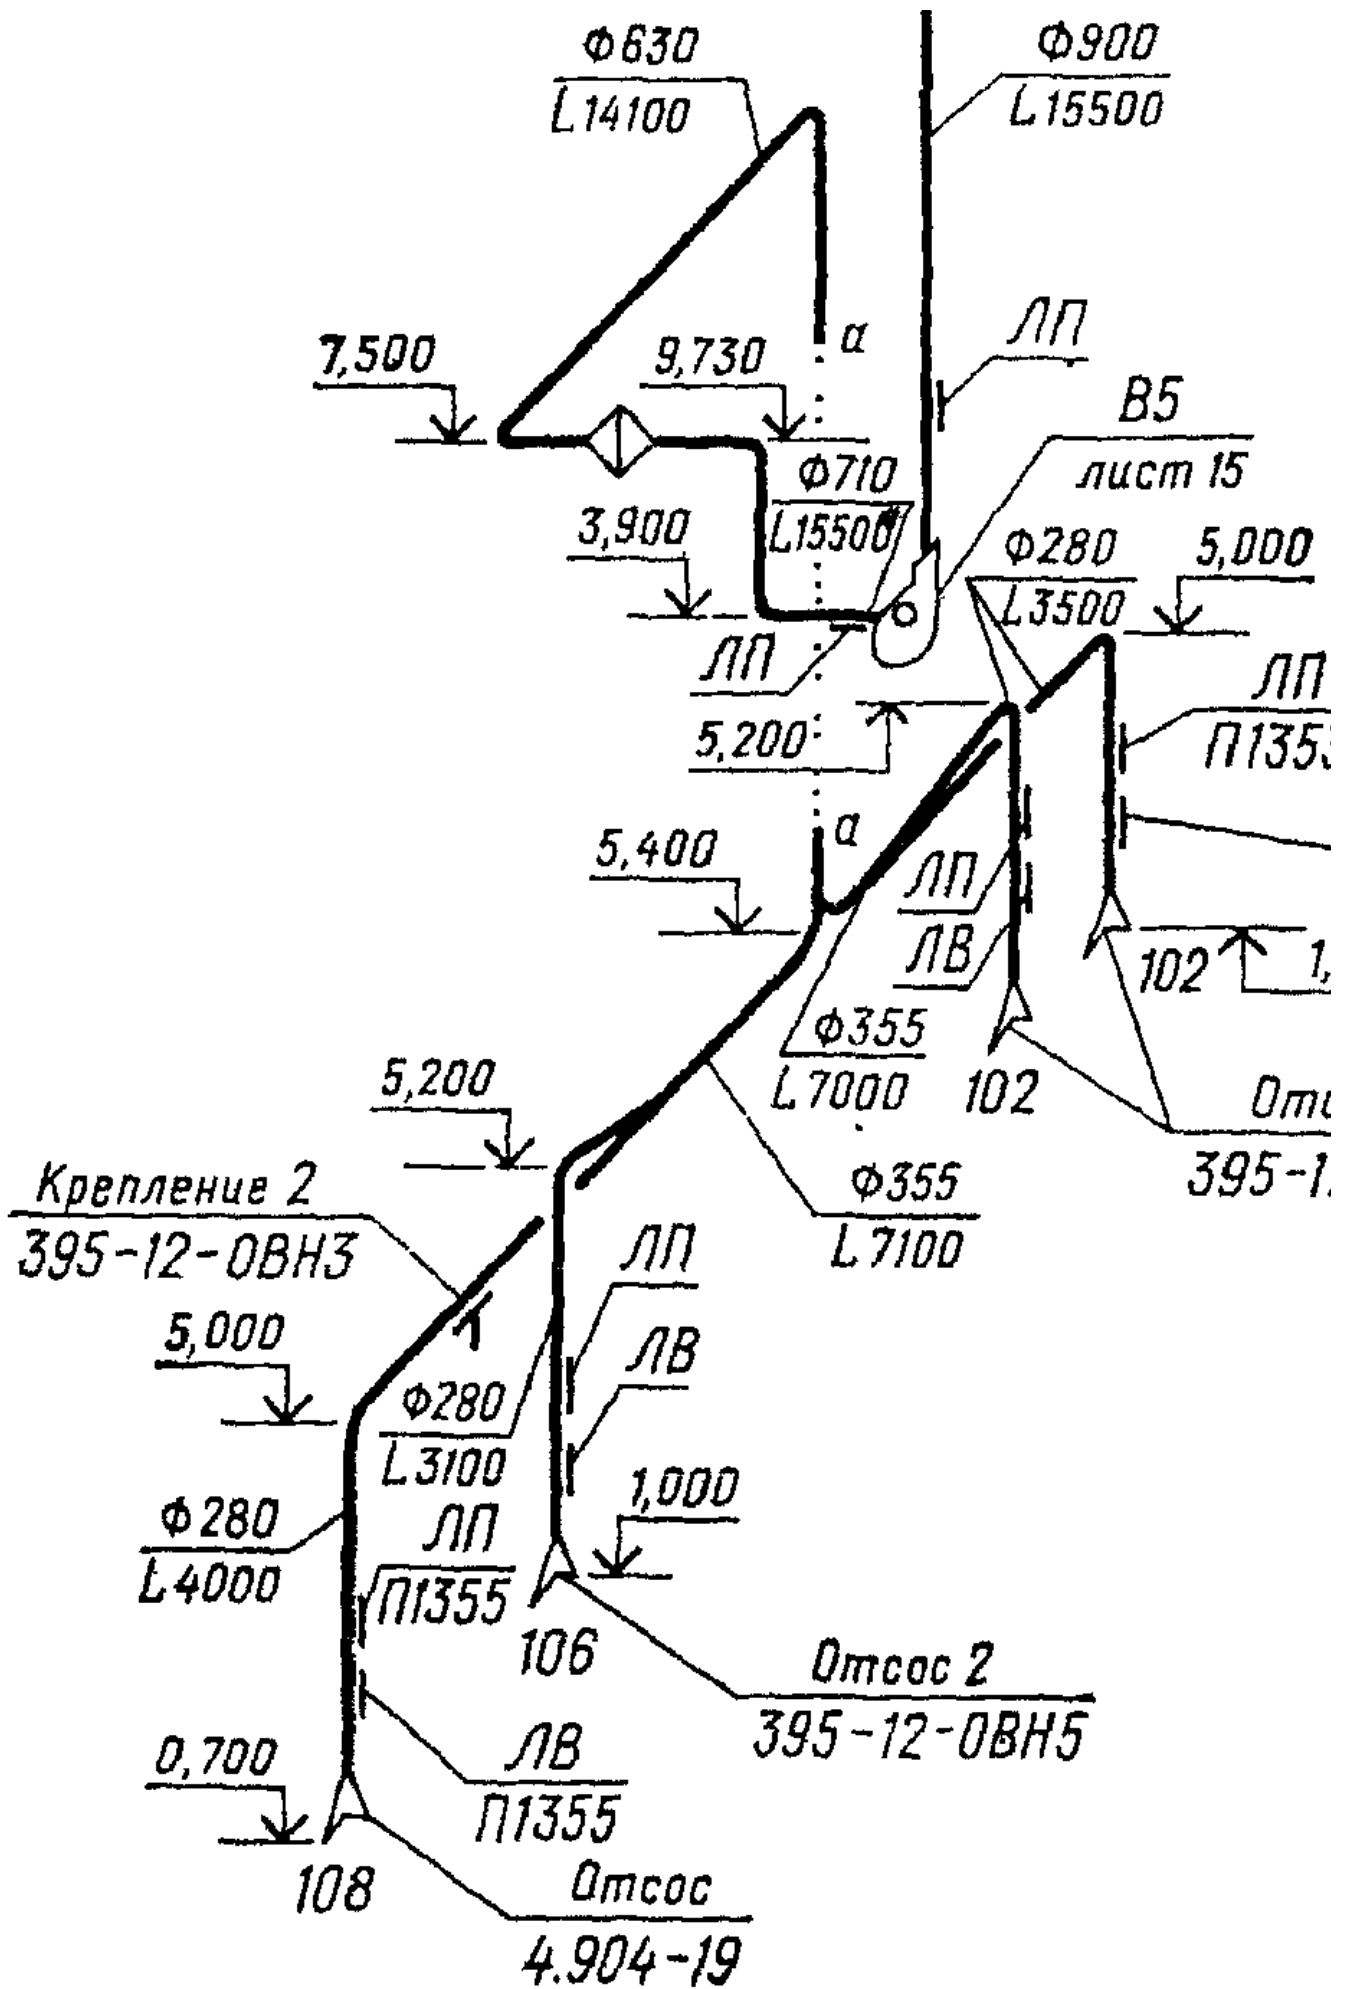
Ф630
L14100

Ф900
L15500

ЛП

a

7,500

9,730

В5
лист 15

Ф710
L15500

3,900

Ф280
L3500

5,000

ЛП

ЛП
П135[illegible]

5,200

5,400

a

ЛП

ЛВ

102

1,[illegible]

Ф355
L7000

102

От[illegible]
395-1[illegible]

5,200

Ф355
L7100

Крепление 2
395-12-0ВН3

ЛП

ЛВ

5,000

Ф280
L3100

1,000

Ф280
L4000

ЛП
П1355

106

Отсос 2
395-12-0ВН5

ЛВ
П1355

0,700

108

Отсос
4.904-19